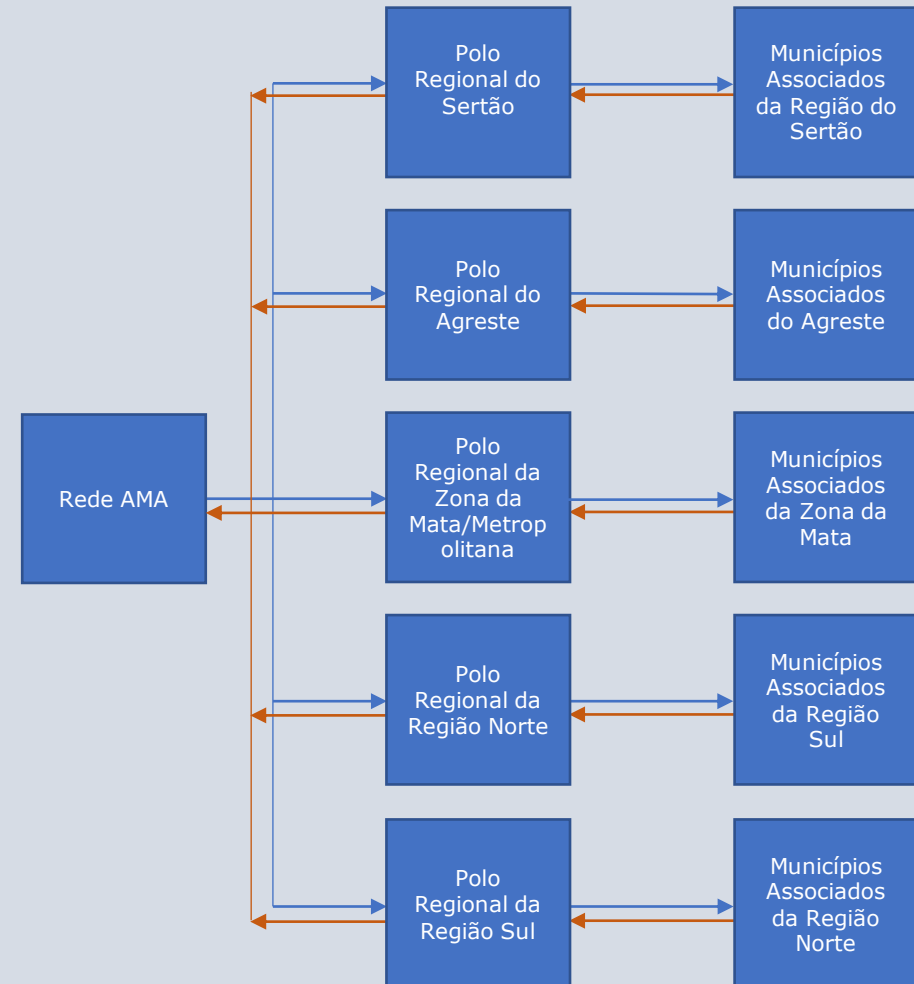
Rede AMA

Polo Regional do Sertão

Municípios Associados da Região do Sertão

Polo Regional do Agreste

Municípios Associados do Agreste

Polo Regional da Zona da Mata/Metropolitana

Municípios Associados da Zona da Mata

Polo Regional da Região Norte

Municípios Associados da Região Sul

Polo Regional da Região Sul

Municípios Associados da Região Norte